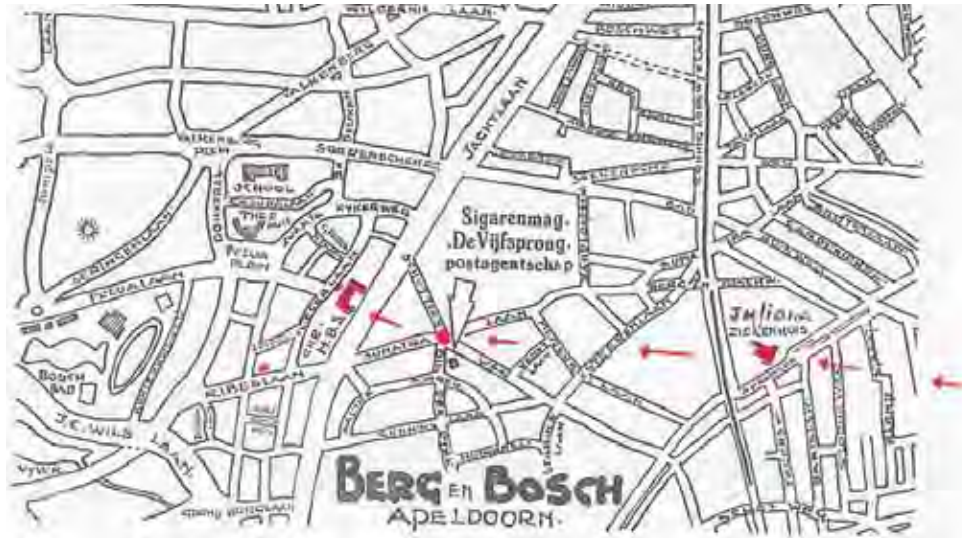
Sigarenmag.
„De Vijfsprong"
postagentschap

JACHTLAAN

SOERENSCHEWEG

VALKENBERG PLEIN

SCHOOL

KYKERWEG

H.B.S.

KIRBERLAAN

SUMATRALAAN

J.C. WILSLAAN

VYVER

BOSCHBAD

Juliana ZIEKENHUIS

BERG EN BOSCH
APELDOORN.